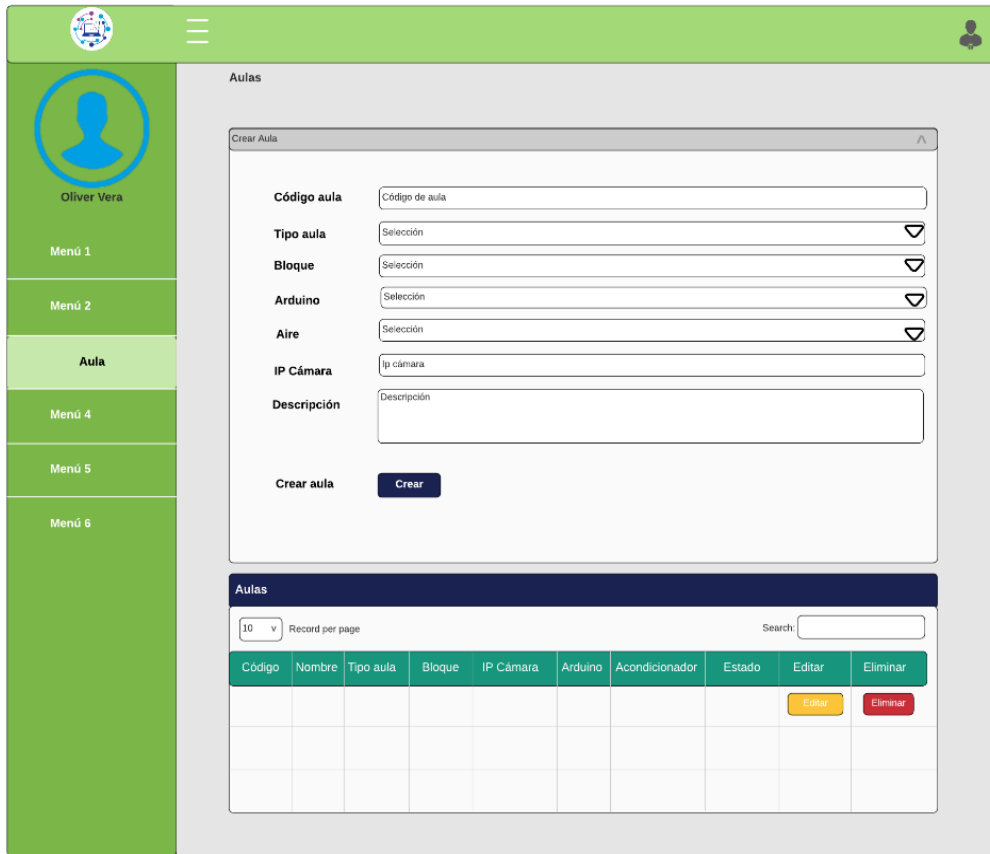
Oliver Vera

Menú 1

Menú 2

Aula

Menú 4

Menú 5

Menú 6

Aulas

Crear Aula

Código aula Código de aula

Tipo aula Selección

Bloque Selección

Arduino Selección

Aire Selección

IP Cámara Ip cámara

Descripción Descripción

Crear aula Crear

Aulas

10 Record per page

Search:

| Código | Nombre | Tipo aula | Bloque | IP Cámara | Arduino | Acondicionador | Estado | Editar | Eliminar |
|---|---|---|---|---|---|---|---|---|---|
| | | | | | | | | Editar | Eliminar |
| | | | | | | | | | |
| | | | | | | | | | |